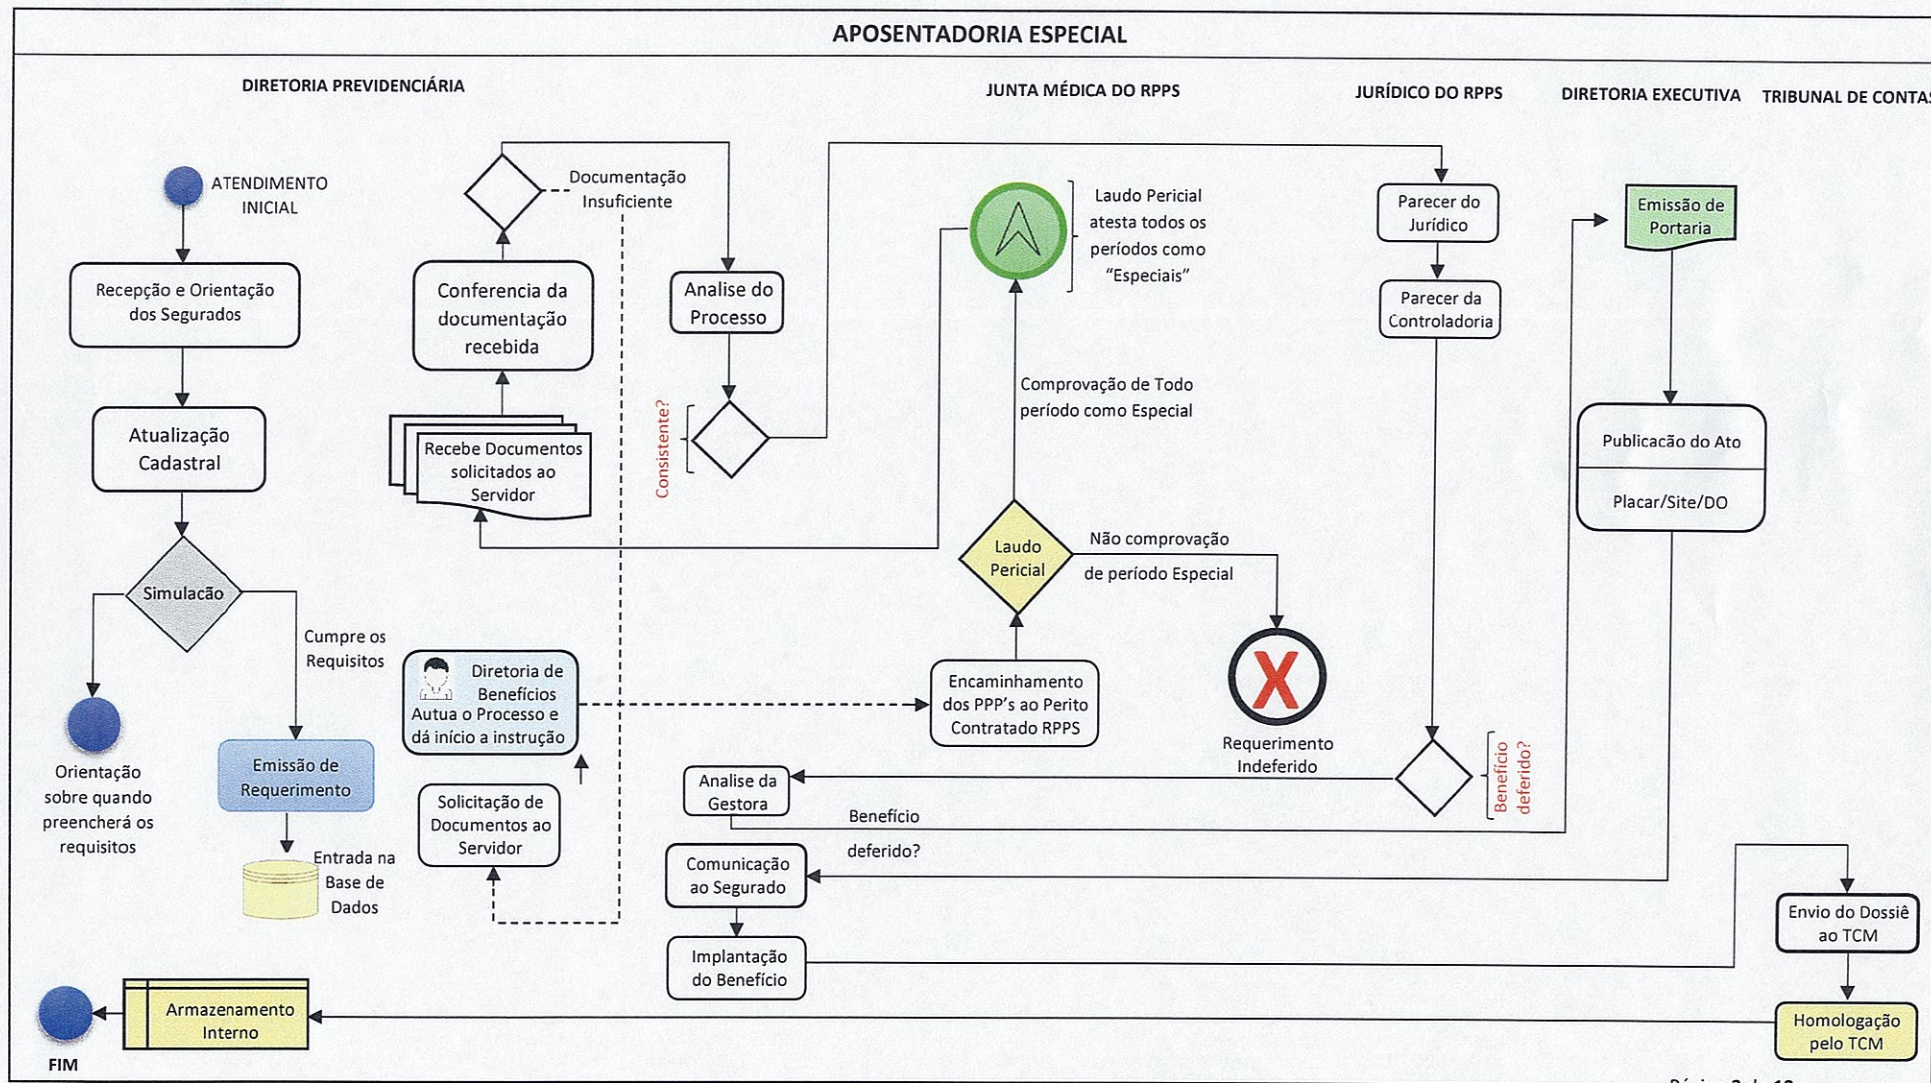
APOSENTADORIA ESPECIAL

DIRETORIA PREVIDENCIÁRIA

JUNTA MÉDICA DO RPPS

JURÍDICO DO RPPS

DIRETORIA EXECUTIVA

TRIBUNAL DE CONTAS

ATENDIMENTO INICIAL

Recepção e Orientação dos Segurados

Atualização Cadastral

Simulação

Cumpre os Requisitos

Orientação sobre quando preencherá os requisitos

Emissão de Requerimento

Entrada na Base de Dados

Documentação Insuficiente

Conferencia da documentação recebida

Recebe Documentos solicitados ao Servidor

Diretoria de Benefícios Autua o Processo e dá início a instrução

Solicitação de Documentos ao Servidor

Analise do Processo

Consistente?

Laudo Pericial atesta todos os períodos como "Especiais"

Comprovação de Todo período como Especial

Laudo Pericial

Não comprovação de período Especial

Encaminhamento dos PPP's ao Perito Contratado RPPS

Requerimento Indeferido

Parecer do Jurídico

Parecer da Controladoria

Benefício deferido?

Analise da Gestora

Benefício deferido?

Comunicação ao Segurado

Implantação do Benefício

Emissão de Portaria

Publicação do Ato

Placar/Site/DO

Envio do Dossiê ao TCM

Homologação pelo TCM

Armazenamento Interno

FIM